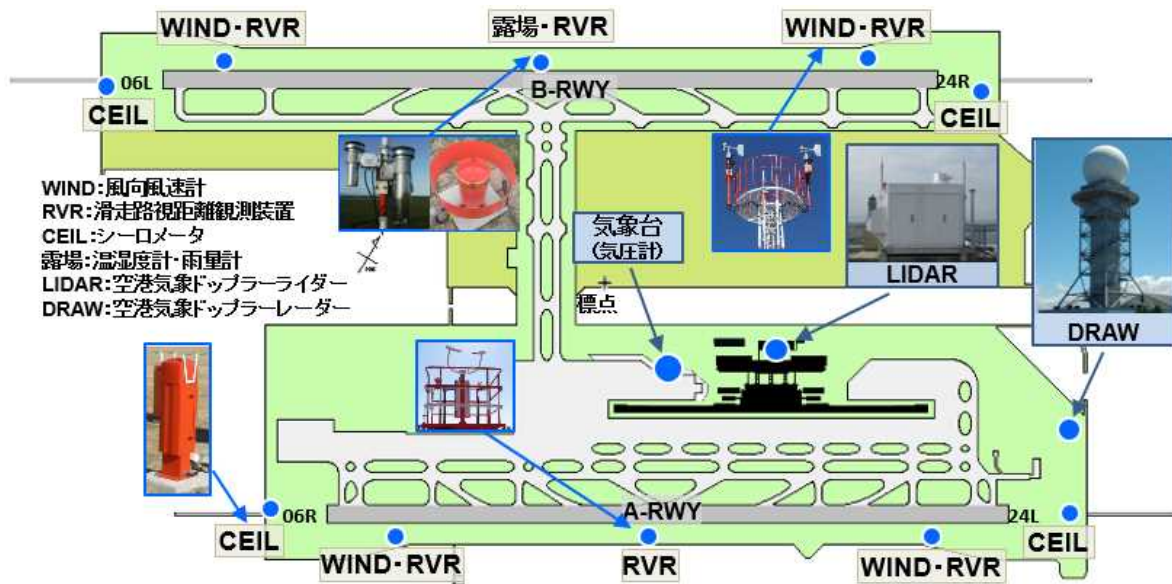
WIND･RVR

露場･RVR

WIND･RVR

06L

24R

CEIL

B-RWY

CEIL

WIND:風向風速計
RVR:滑走路視距離観測装置
CEIL:シーロメータ
露場:温湿度計･雨量計
LIDAR:空港気象ドップラーライダー
DRAW:空港気象ドップラーレーダー

気象台
(気圧計)

LIDAR

標点

DRAW

06R

A-RWY

24L

CEIL

WIND･RVR

RVR

WIND･RVR

CEIL